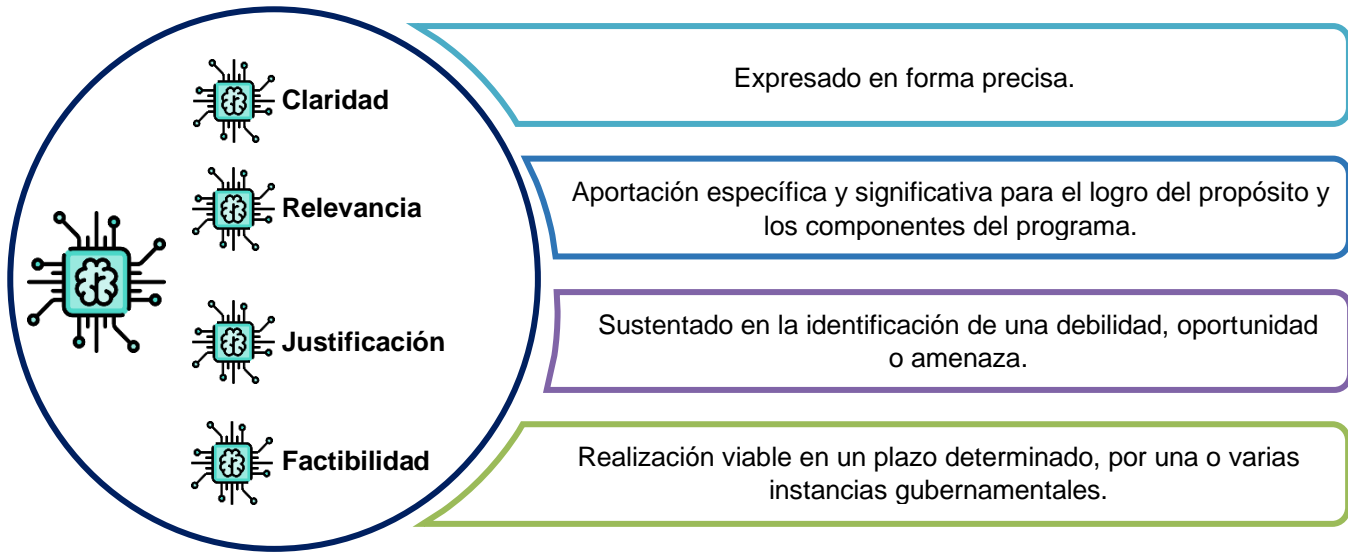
Claridad

Expresado en forma precisa.

Relevancia

Aportación específica y significativa para el logro del propósito y los componentes del programa.

Justificación

Sustentado en la identificación de una debilidad, oportunidad o amenaza.

Factibilidad

Realización viable en un plazo determinado, por una o varias instancias gubernamentales.